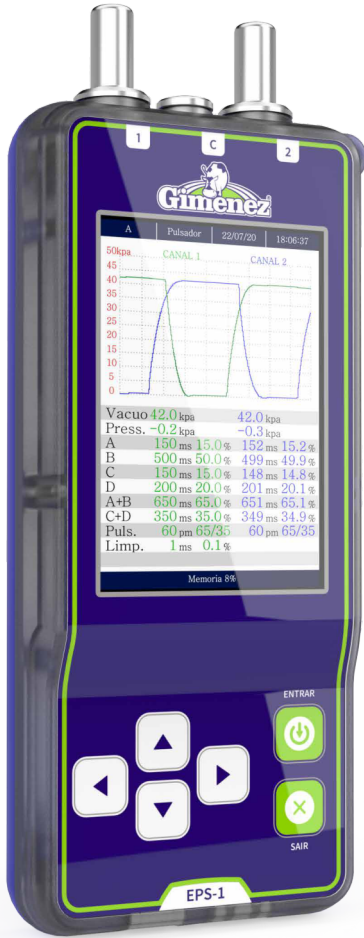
1 C 2

Gimenez

A | Pulsador | 22/07/20 | 18:06:37

50kpa CANAL 1 CANAL 2
45
40
35
30
25
20
15
10
5
0

| | | | | |
|---|---|---|---|---|
| Vacuo | 42.0 kpa | | 42.0 kpa | |
| Press. | -0.2 kpa | | -0.3 kpa | |
| A | 150 ms | 15.0 % | 152 ms | 15.2 % |
| B | 500 ms | 50.0 % | 499 ms | 49.9 % |
| C | 150 ms | 15.0 % | 148 ms | 14.8 % |
| D | 200 ms | 20.0 % | 201 ms | 20.1 % |
| A+B | 650 ms | 65.0 % | 651 ms | 65.1 % |
| C+D | 350 ms | 35.0 % | 349 ms | 34.9 % |
| Puls. | 60 pm | 65/35 | 60 pm | 65/35 |
| Limp. | 1 ms | 0.1 % | | |

Memoria 8%

ENTRAR

SAIR

EPS-1